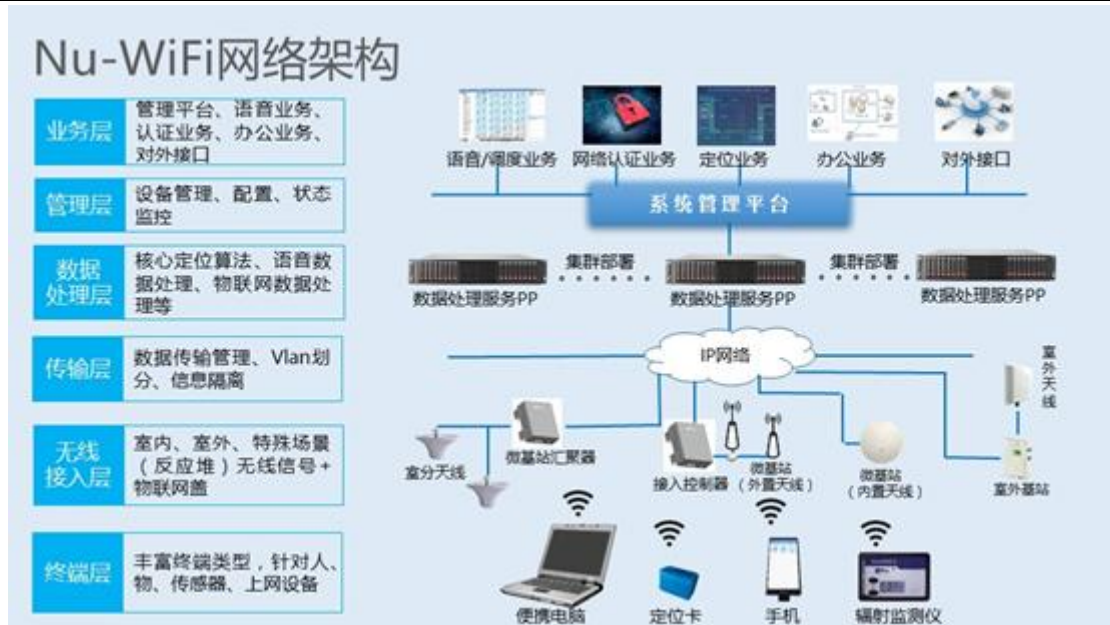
Nu-WiFi网络架构

| 业务层 | 管理平台、语音业务、认证业务、办公业务、对外接口 |
|---|---|
| 管理层 | 设备管理、配置、状态监控 |
| 数据处理层 | 核心定位算法、语音数据处理、物联网数据处理等 |
| 传输层 | 数据传输管理、Vlan划分、信息隔离 |
| 无线接入层 | 室内、室外、特殊场景（反应堆）无线信号+物联网盖 |
| 终端层 | 丰富终端类型，针对人、物、传感器、上网设备 |

语音/调度业务
网络认证业务
定位业务
办公业务
对外接口
系统管理平台
集群部署
集群部署
数据处理服务PP
数据处理服务PP
数据处理服务PP
IP网络
室外天线
室分天线
微基站汇聚器
接入控制器
微基站（外置天线）
微基站（内置天线）
室外基站
便携电脑
定位卡
手机
辐射监测仪